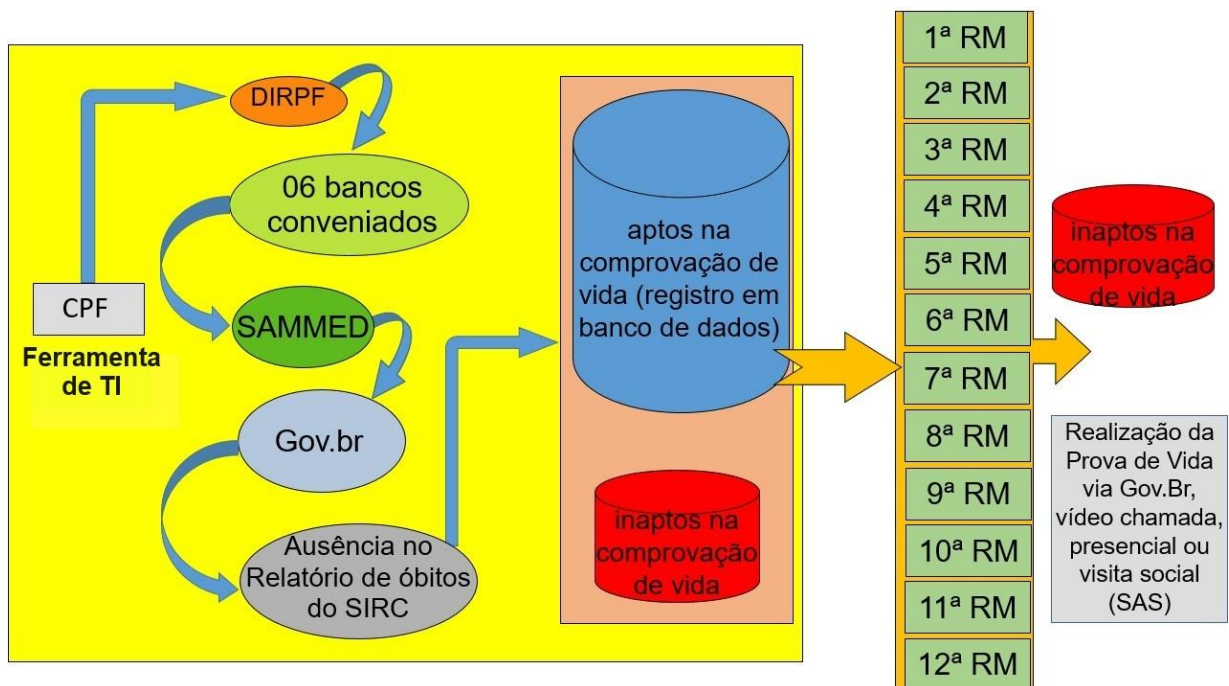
DIRPF

06 bancos conveniados

CPF

Ferramenta de TI

SAMMED

Gov.br

Ausência no Relatório de óbitos do SIRC

aptos na comprovação de vida (registro em banco de dados)

inaptos na comprovação de vida

1ª RM
2ª RM
3ª RM
4ª RM
5ª RM
6ª RM
7ª RM
8ª RM
9ª RM
10ª RM
11ª RM
12ª RM

inaptos na comprovação de vida

Realização da Prova de Vida via Gov.Br, vídeo chamada, presencial ou visita social (SAS)